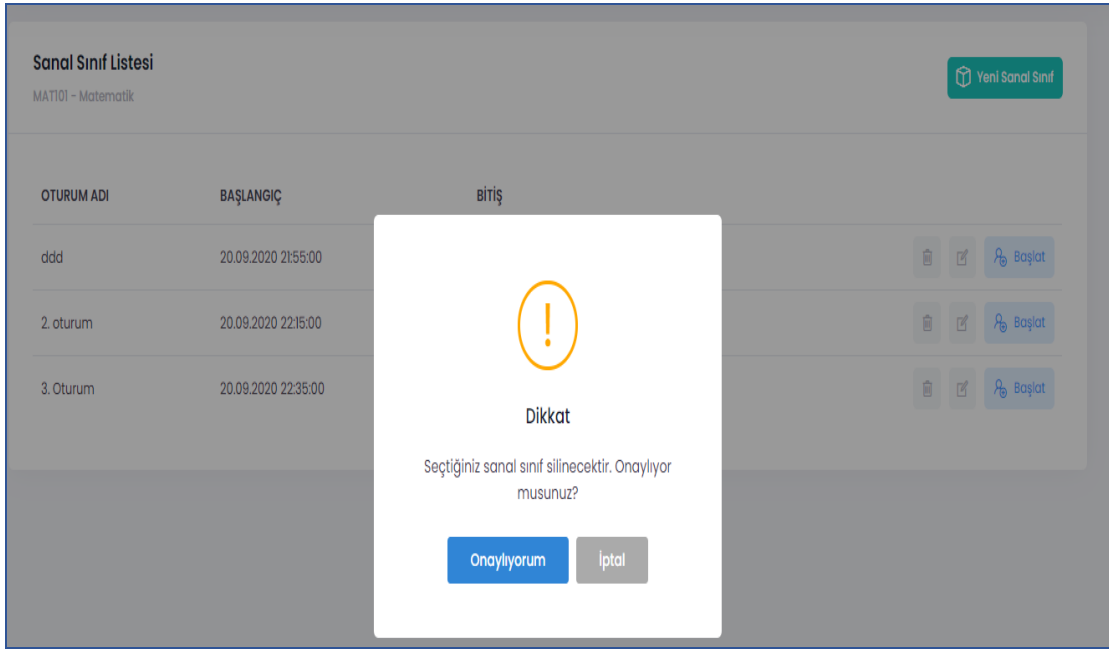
Sanal Sınıf Listesi
MAT101 - Matematik

Yeni Sanal Sınıf

| OTURUM ADI | BAŞLANGIÇ | BİTİŞ | |
|---|---|---|---|
| ddd | 20.09.2020 21:55:00 | | Başlat |
| 2. oturum | 20.09.2020 22:15:00 | | Başlat |
| 3. Oturum | 20.09.2020 22:35:00 | | Başlat |

!

Dikkat

Seçtiğiniz sanal sınıf silinecektir. Onaylıyor musunuz?

Onaylıyorum
İptal